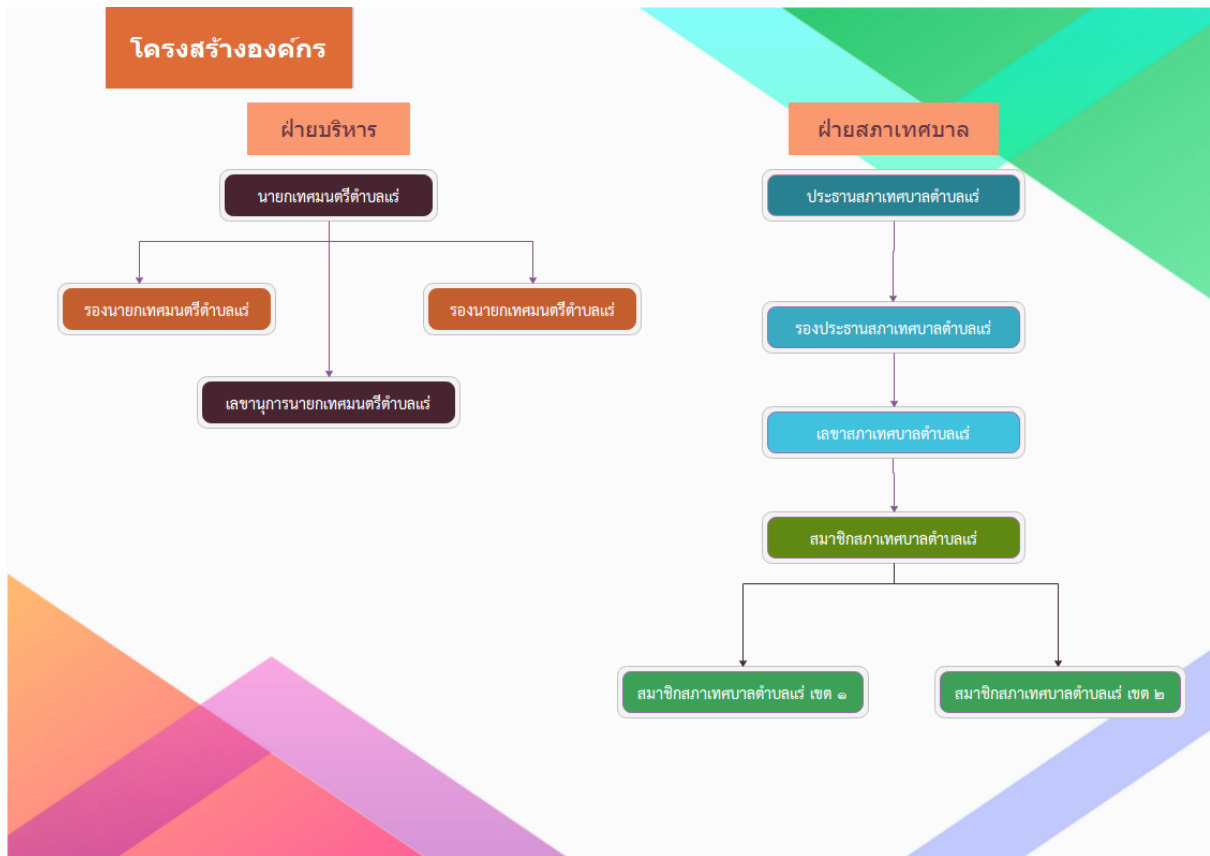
โครงสร้างองค์กร

ฝ่ายบริหาร

นายกเทศมนตรีตำบลแร่

รองนายกเทศมนตรีตำบลแร่

รองนายกเทศมนตรีตำบลแร่

เลขานุการนายกเทศมนตรีตำบลแร่

ฝ่ายสภาเทศบาล

ประธานสภาเทศบาลตำบลแร่

รองประธานสภาเทศบาลตำบลแร่

เลขาสภาเทศบาลตำบลแร่

สมาชิกสภาเทศบาลตำบลแร่

สมาชิกสภาเทศบาลตำบลแร่ เขต ๑

สมาชิกสภาเทศบาลตำบลแร่ เขต ๒